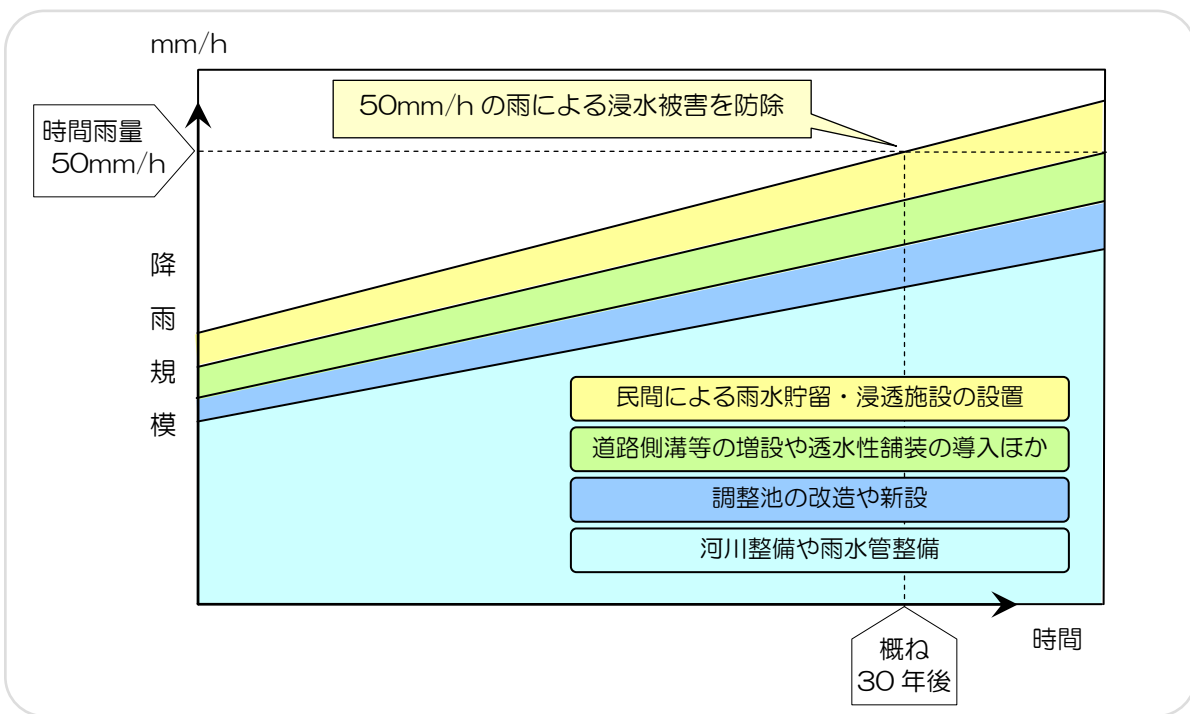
mm/h

50mm/h の雨による浸水被害を防除

時間雨量
50mm/h

降
雨
規
模

民間による雨水貯留・浸透施設の設置

道路側溝等の増設や透水性舗装の導入ほか

調整池の改造や新設

河川整備や雨水管整備

時間

概ね
30 年後